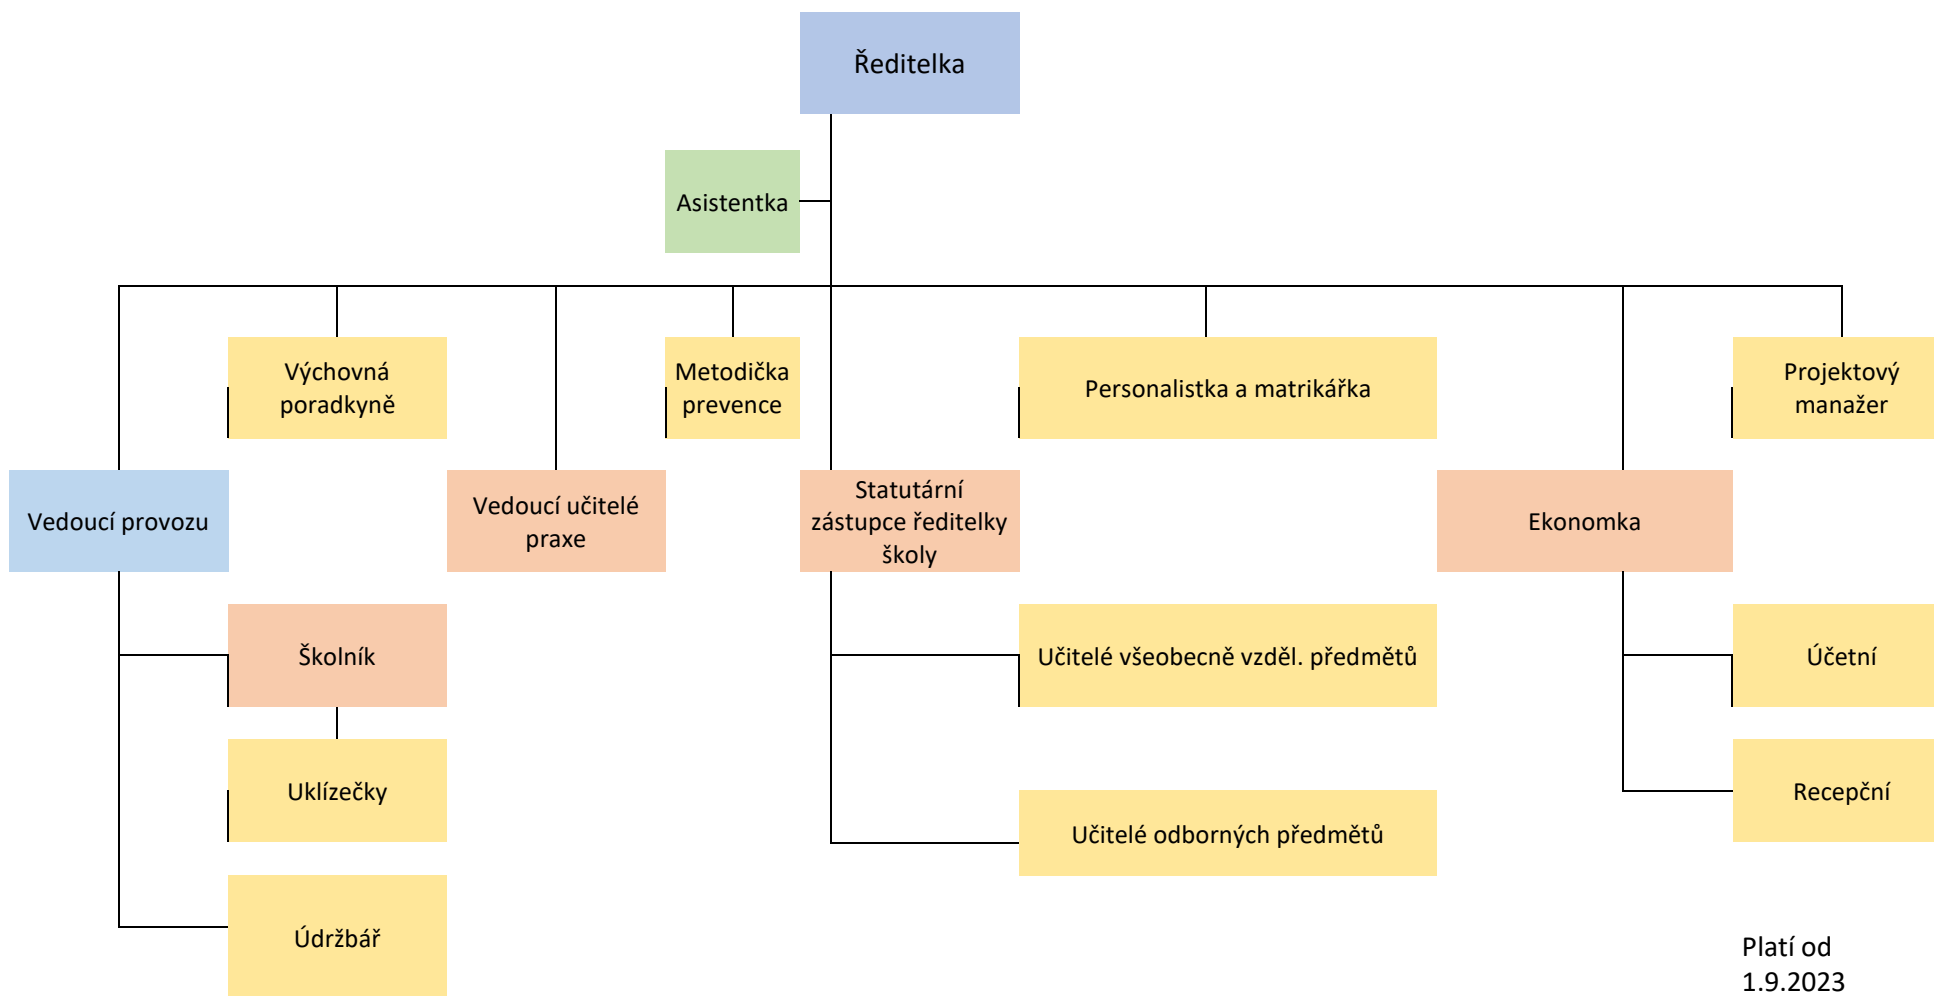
Ředitelka

Asistentka

Výchovná poradkyně

Metodička prevence

Personalistka a matrikářka

Projektový manažer

Vedoucí provozu

Vedoucí učitelé praxe

Statutární zástupce ředitelky školy

Ekonomka

Školník

Učitelé všeobecně vzděl. předmětů

Účetní

Uklízečky

Recepční

Učitelé odborných předmětů

Údržbář

Platí od 1.9.2023